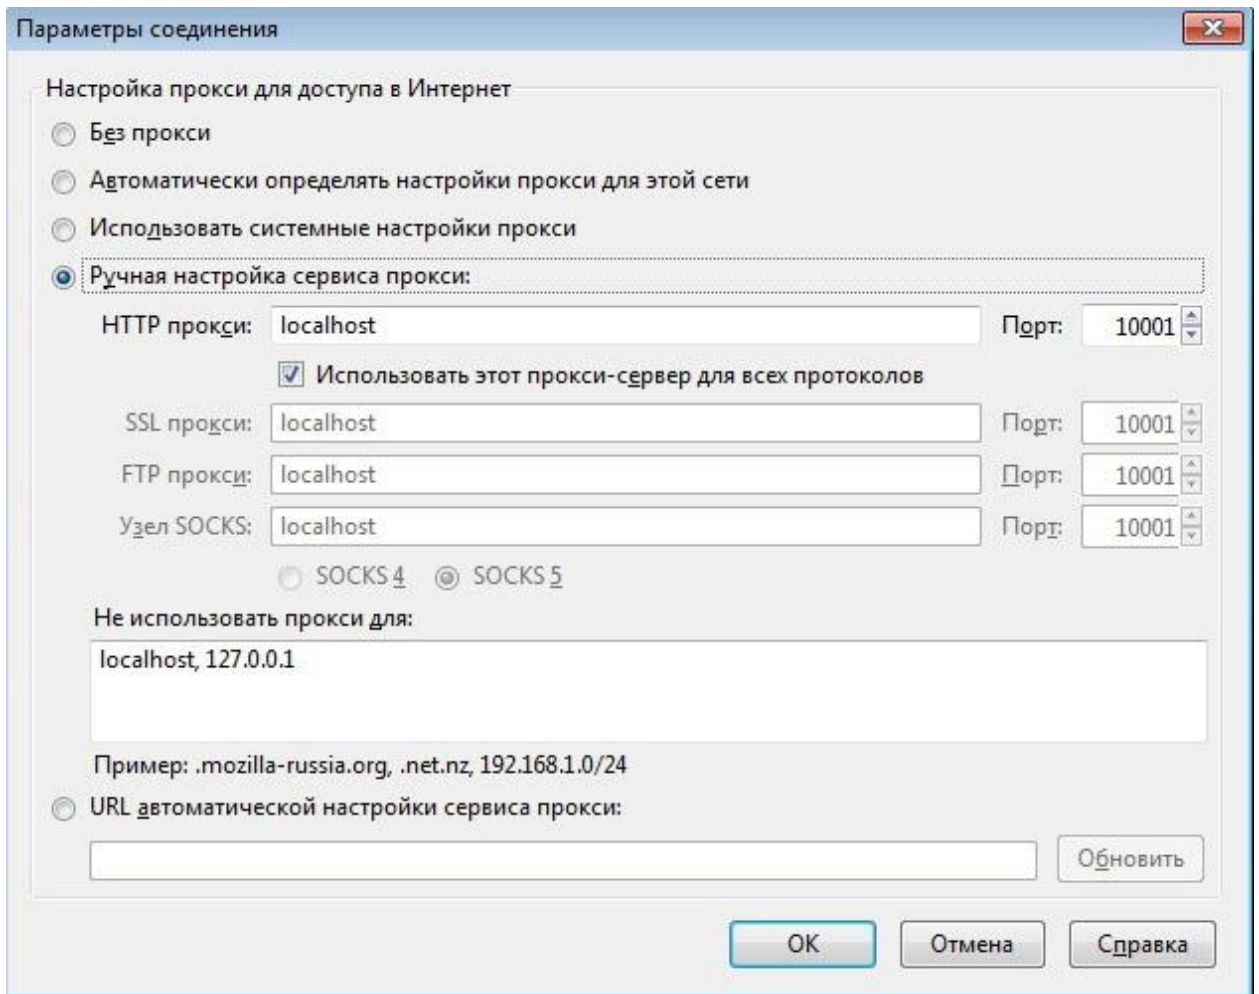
Параметры соединения

Настройка прокси для доступа в Интернет

Без прокси

Автоматически определять настройки прокси для этой сети

Использовать системные настройки прокси

Ручная настройка сервиса прокси:

HTTP прокси: localhost Порт: 10001

Использовать этот прокси-сервер для всех протоколов

SSL прокси: localhost Порт: 10001

FTP прокси: localhost Порт: 10001

Узел SOCKS: localhost Порт: 10001

SOCKS 4 SOCKS 5

Не использовать прокси для:

localhost, 127.0.0.1

Пример: .mozilla-russia.org, .net.nz, 192.168.1.0/24

URL автоматической настройки сервиса прокси:

Обновить

OK Отмена Справка